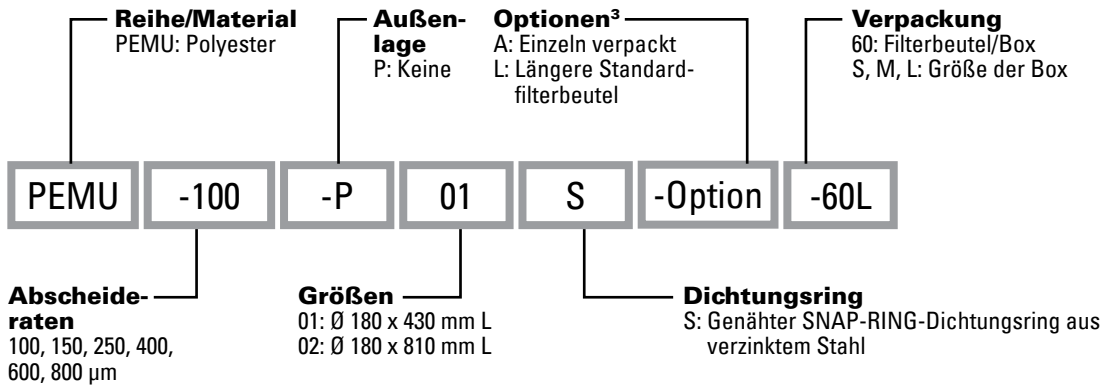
Reihe/Material
PEMU: Polyester

Außenlage
P: Keine

Optionen³
A: Einzeln verpackt
L: Längere Standardfilterbeutel

Verpackung
60: Filterbeutel/Box
S, M, L: Größe der Box

PEMU -100 -P 01 S -Option -60L

Abscheideraten
100, 150, 250, 400, 600, 800 µm

Größen
01: Ø 180 x 430 mm L
02: Ø 180 x 810 mm L

Dichtungsring
S: Genähter SNAP-RING-Dichtungsring aus verzinktem Stahl